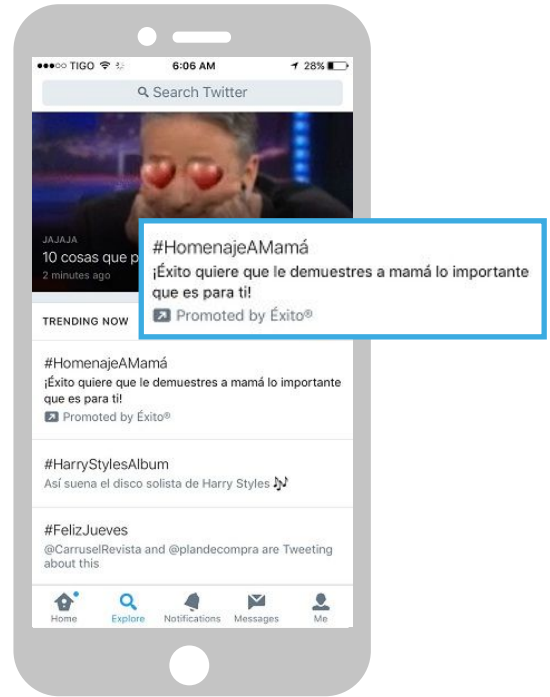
●●●○○ TIGO 6:06 AM 28%

Search Twitter

JAJAJA
10 cosas que p
2 minutes ago

#HomenajeAMamá
¡Éxito quiere que le demuestres a mamá lo importante que es para ti!
Promoted by Éxito®

TRENDING NOW

#HomenajeAMamá
¡Éxito quiere que le demuestres a mamá lo importante que es para ti!
Promoted by Éxito®

#HarryStylesAlbum
Así suena el disco solista de Harry Styles 🎶

#FelizJueves
@CarruselRevista and @plandecompra are Tweeting about this

Home Explore Notifications Messages Me